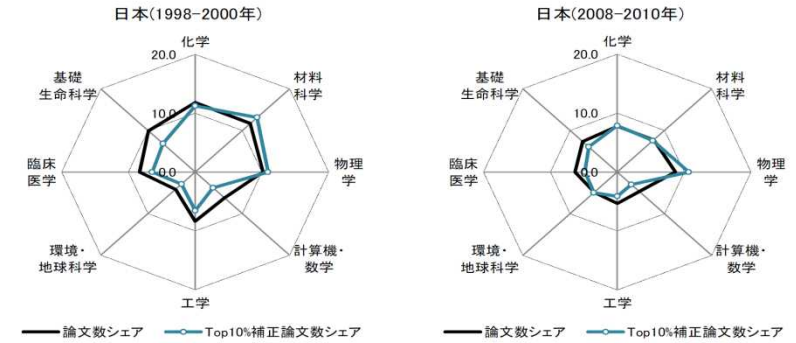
日本(1998–2000年)

化学
20.0
10.0
0.0
材料科学
物理学
計算機・数学
工学
環境・地球科学
臨床医学
基礎生命科学

論文数シェア
Top10%補正論文数シェア

日本(2008–2010年)

化学
20.0
10.0
0.0
材料科学
物理学
計算機・数学
工学
環境・地球科学
臨床医学
基礎生命科学

論文数シェア
Top10%補正論文数シェア